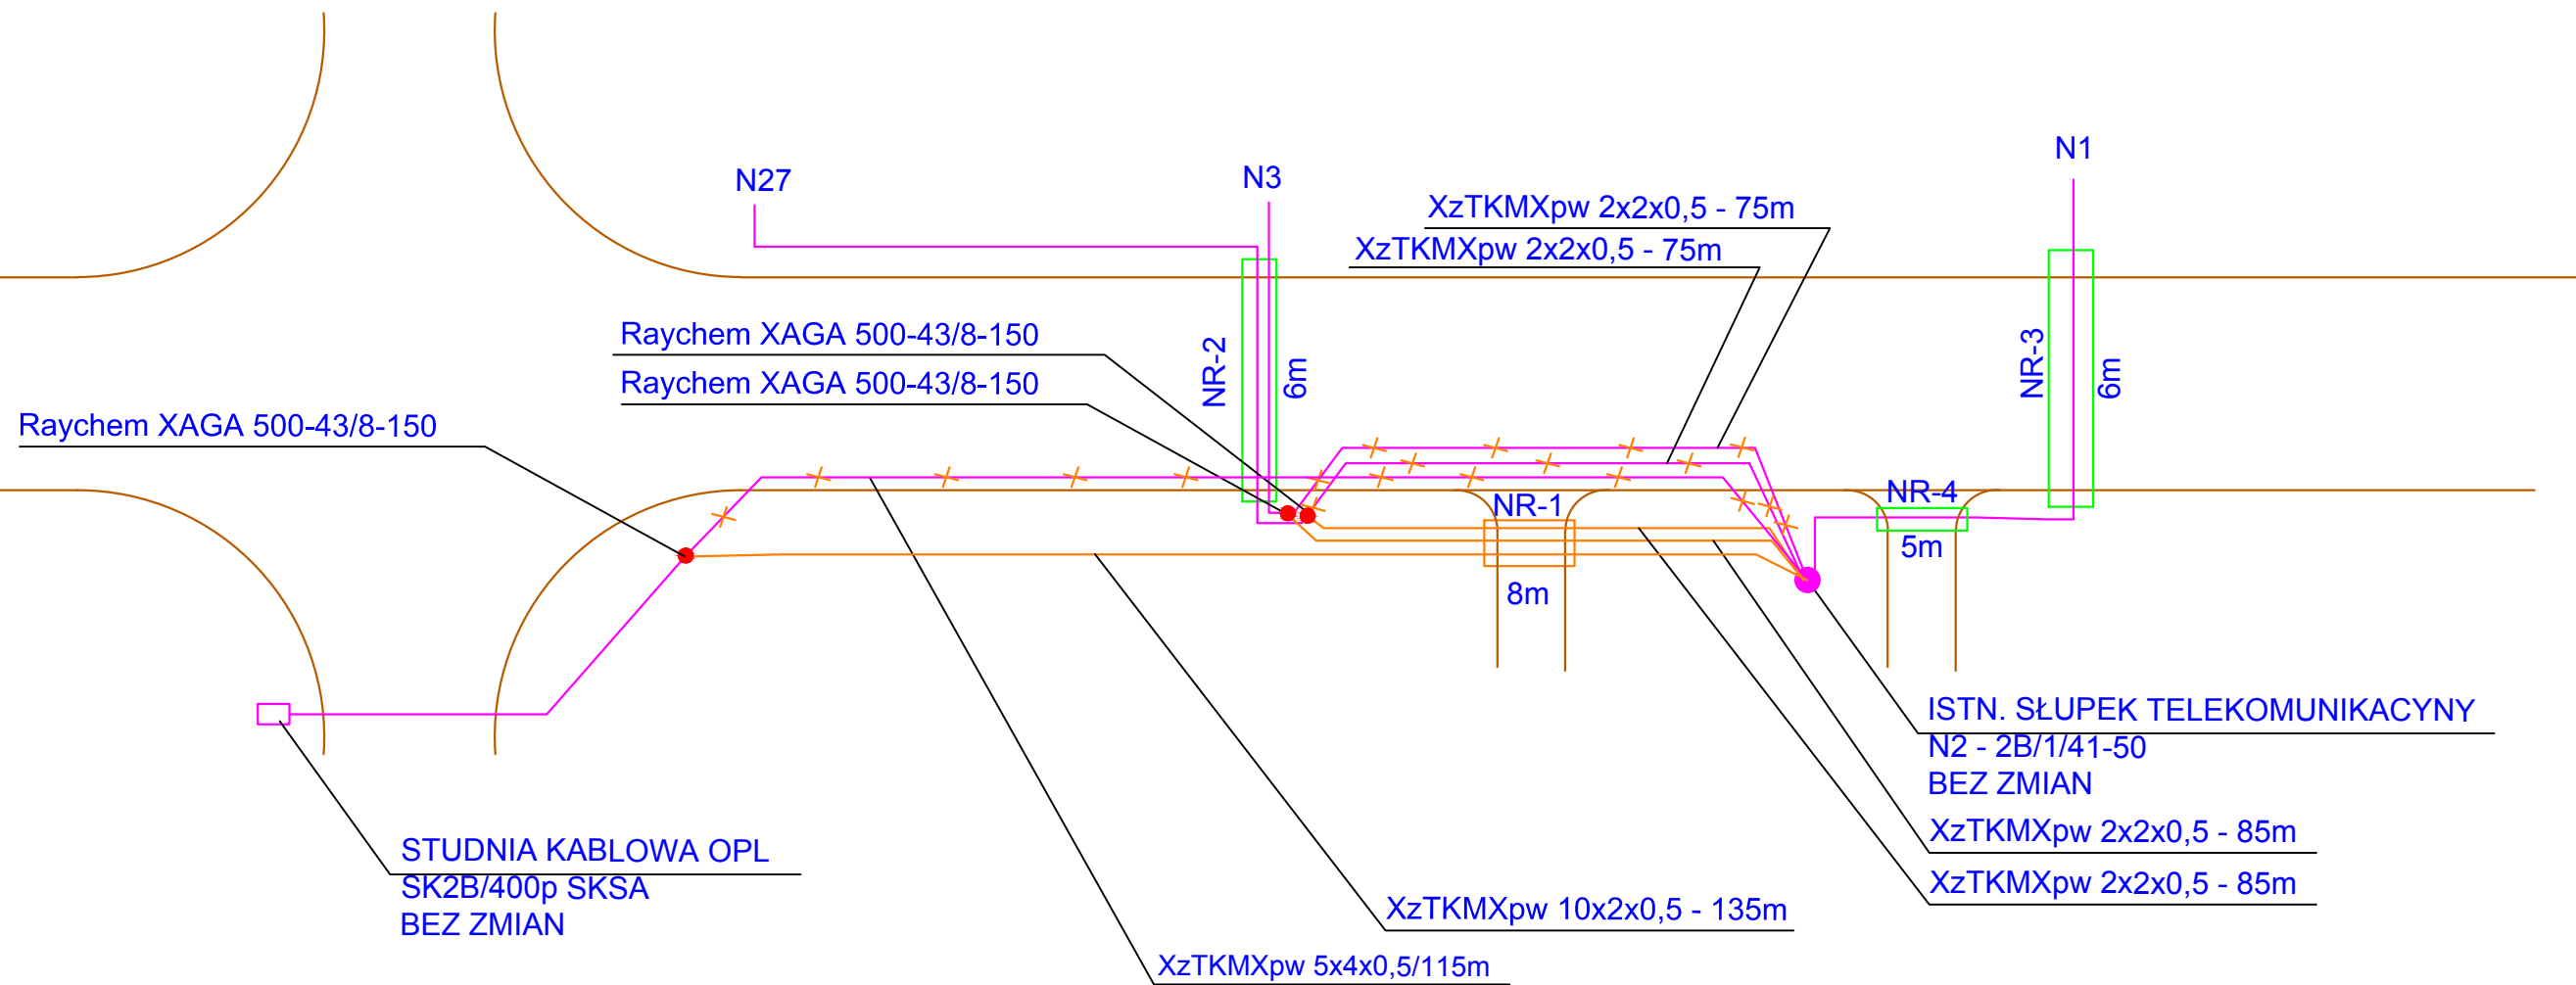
N27

N3

N1

XzTKMXpw 2x2x0,5 - 75m

XzTKMXpw 2x2x0,5 - 75m

Raychem XAGA 500-43/8-150

Raychem XAGA 500-43/8-150

Raychem XAGA 500-43/8-150

NR-2

6m

NR-3

6m

NR-1

NR-4

5m

8m

ISTN. SŁUPEK TELEKOMUNIKACYNY
N2 - 2B/1/41-50
BEZ ZMIAN

XzTKMXpw 2x2x0,5 - 85m

XzTKMXpw 2x2x0,5 - 85m

STUDNIA KABLOWA OPL
SK2B/400p SKSA
BEZ ZMIAN

XzTKMXpw 10x2x0,5 - 135m

XzTKMXpw 5x4x0,5/115m